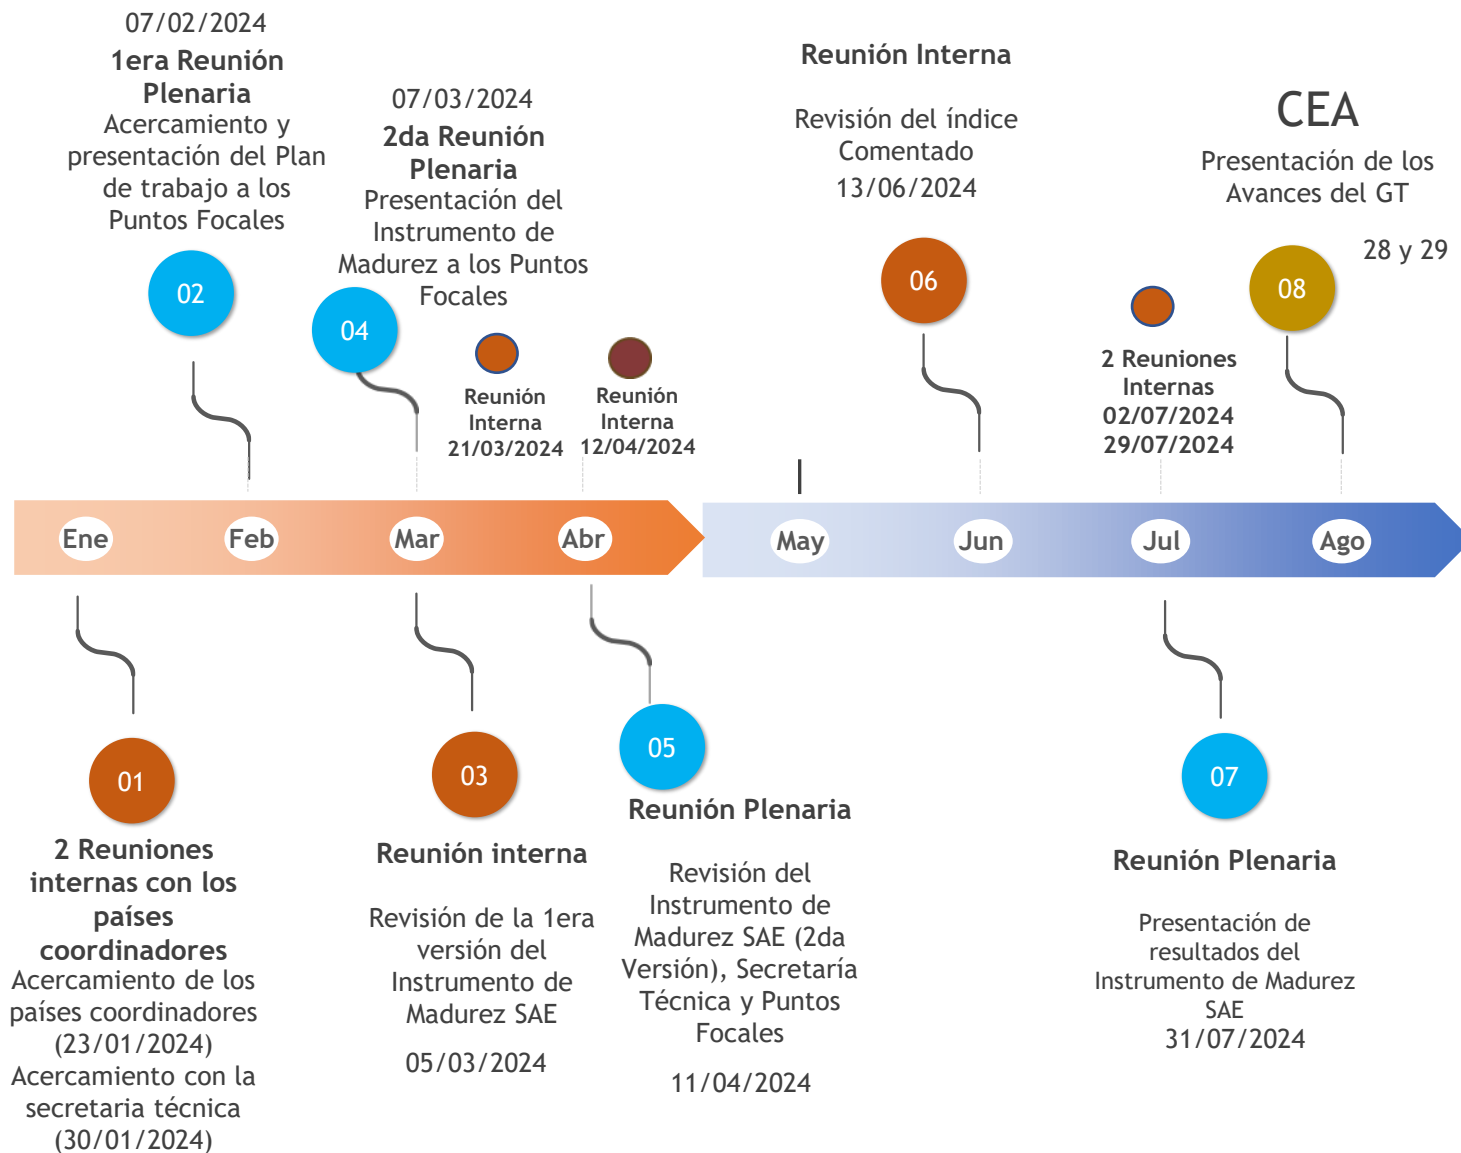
07/02/2024
1era Reunión Plenaria
Acercamiento y presentación del Plan de trabajo a los Puntos Focales

02

07/03/2024
2da Reunión Plenaria
Presentación del Instrumento de Madurez a los Puntos Focales

04

Reunión Interna
21/03/2024

Reunión Interna
12/04/2024

Reunión Interna
Revisión del índice Comentado
13/06/2024

06

2 Reuniones Internas
02/07/2024
29/07/2024

CEA
Presentación de los Avances del GT
28 y 29

08

Ene Feb Mar Abr May Jun Jul Ago

01
2 Reuniones internas con los países coordinadores
Acercamiento de los países coordinadores (23/01/2024)
Acercamiento con la secretaria técnica (30/01/2024)

03
Reunión interna
Revisión de la 1era versión del Instrumento de Madurez SAE
05/03/2024

05
Reunión Plenaria
Revisión del Instrumento de Madurez SAE (2da Versión), Secretaría Técnica y Puntos Focales
11/04/2024

07
Reunión Plenaria
Presentación de resultados del Instrumento de Madurez SAE
31/07/2024